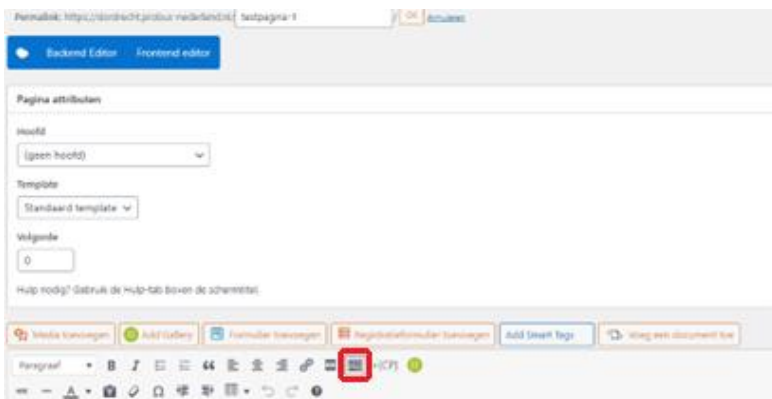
Permalink: https://dordrecht.proxxx.nederland.nl/ testpagina-1 OK Annuleren

Backend Editor Frontend editor

Pagina attributen

Hoofd

(geen hoofd)

Template

Standaard template

Volgorde

0

Hulp nodig? Gebruik de Hulp-tab boven de schermtitel.

Media toevoegen Add Gallery Formulier toevoegen Registratieformulier toevoegen Add Smart Tags Voeg een document toe

Paragraaf B I 66 [CP]